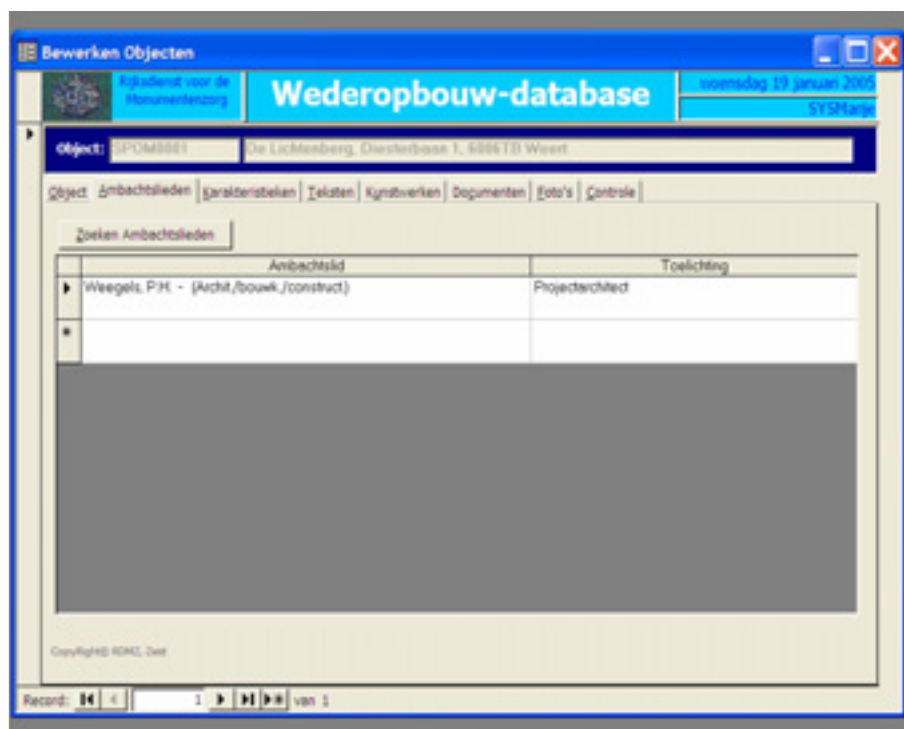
Bewerken Objecten

Rijksdienst voor de Monumentenzorg

Wederopbouw-database

woensdag 19 januari 2005

SYSMarije

Object: SPOM0001 De Lichtenberg, Diesterbaan 1, 6006TB Weert

Object | Ambachtslieden | Karakteristieken | Teksten | Kunstwerken | Documenten | Foto's | Controle

Zoeken Ambachtslieden

| | Ambachtslid | Toelichting |
|---|---|---|
| ▶ | Weegels, P.H. - (Archit./bouwk./construct.) | Projecterchitect |
| * | | |

Copyright© ROMZ, Zeist

Record: 1 van 1